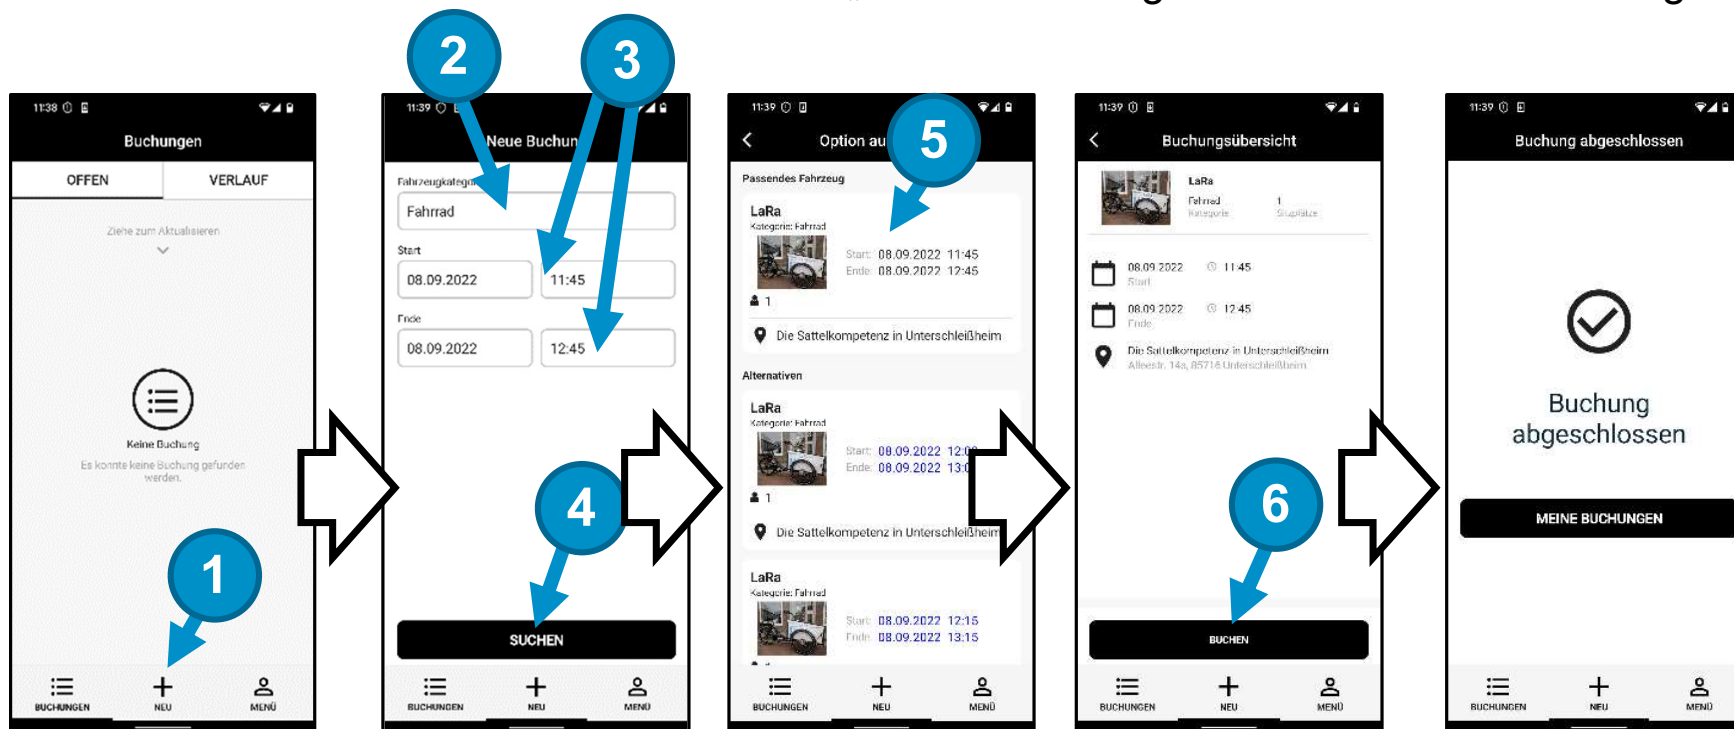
11:38

Buchungen

OFFEN

VERLAUF

Ziehe zum Aktualisieren

Keine Buchung

Es konnte keine Buchung gefunden werden.

1

BUCHUNGEN

NEU

MENÜ

2

3

11:39

Neue Buchun

Fahrzeugkategori

Fahrrad

Start

08.09.2022

11:45

Ende

08.09.2022

12:45

4

SUCHEN

BUCHUNGEN

NEU

MENÜ

11:39

Option au

5

Passendes Fahrzeug

LaRa

Kategorie: Fahrrad

Start: 08.09.2022 11:45

Ende: 08.09.2022 12:45

1

Die Sattelkompetenz in Unterschleißheim

Alternativen

LaRa

Kategorie: Fahrrad

Start: 08.09.2022 12:0

Ende: 08.09.2022 13:0

1

Die Sattelkompetenz in Unterschleißheim

LaRa

Kategorie: Fahrrad

Start: 08.09.2022 12:15

Ende: 08.09.2022 13:15

BUCHUNGEN

NEU

MENÜ

11:39

Buchungsübersicht

LaRa

Fahrrad

Kategorie

1

Sitzplätze

08.09.2022

Start

11:45

08.09.2022

Ende

12:45

Die Sattelkompetenz in Unterschleißheim

Alleestr. 14a, 85716 Unterschleißheim

6

BUCHEN

BUCHUNGEN

NEU

MENÜ

11:39

Buchung abgeschlossen

Buchung abgeschlossen

MEINE BUCHUNGEN

BUCHUNGEN

NEU

MENÜ